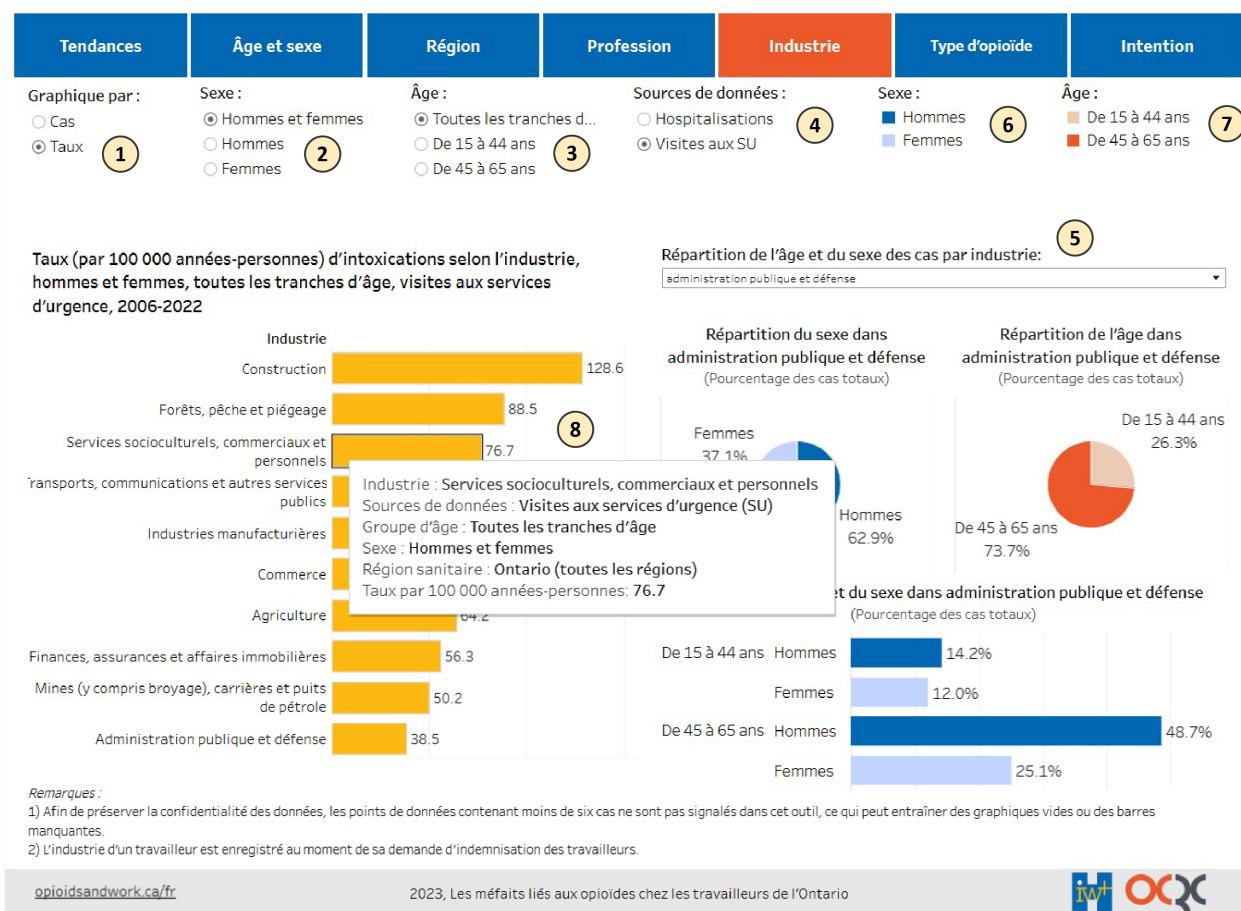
Tendances | Âge et sexe | Région | Profession | Industrie | Type d'opioïde | Intention

Graphique par :
Cas
Taux
1

Sexe :
Hommes et femmes
Hommes
Femmes
2

Âge :
Toutes les tranches d...
De 15 à 44 ans
De 45 à 65 ans
3

Sources de données :
Hospitalisations
Visites aux SU
4

Sexe :
Hommes
Femmes
6

Âge :
De 15 à 44 ans
De 45 à 65 ans
7

Taux (par 100 000 années-personnes) d'intoxications selon l'industrie, hommes et femmes, toutes les tranches d'âge, visites aux services d'urgence, 2006-2022

Industrie
Construction 128.6
Forêts, pêche et piégeage 88.5
Services socioculturels, commerciaux et personnels 76.7
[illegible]ransports, communications et autres services publics
Industries manufacturières
Commerce
Agriculture 64.2
Finances, assurances et affaires immobilières 56.3
Mines (y compris broyage), carrières et puits de pétrole 50.2
Administration publique et défense 38.5

8

Industrie : Services socioculturels, commerciaux et personnels
Sources de données : Visites aux services d'urgence (SU)
Groupe d'âge : Toutes les tranches d'âge
Sexe : Hommes et femmes
Région sanitaire : Ontario (toutes les régions)
Taux par 100 000 années-personnes: 76.7

5
Répartition de l'âge et du sexe des cas par industrie:
administration publique et défense

Répartition du sexe dans administration publique et défense
(Pourcentage des cas totaux)
Femmes 37.1%
Hommes 62.9%

Répartition de l'âge dans administration publique et défense
(Pourcentage des cas totaux)
De 15 à 44 ans 26.3%
De 45 à 65 ans 73.7%

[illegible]et du sexe dans administration publique et défense
(Pourcentage des cas totaux)
De 15 à 44 ans Hommes 14.2%
Femmes 12.0%
De 45 à 65 ans Hommes 48.7%
Femmes 25.1%

Remarques :
1) Afin de préserver la confidentialité des données, les points de données contenant moins de six cas ne sont pas signalés dans cet outil, ce qui peut entraîner des graphiques vides ou des barres manquantes.
2) L'industrie d'un travailleur est enregistré au moment de sa demande d'indemnisation des travailleurs.

opioidsandwork.ca/fr
2023, Les méfaits liés aux opioïdes chez les travailleurs de l'Ontario
iwh OCRC